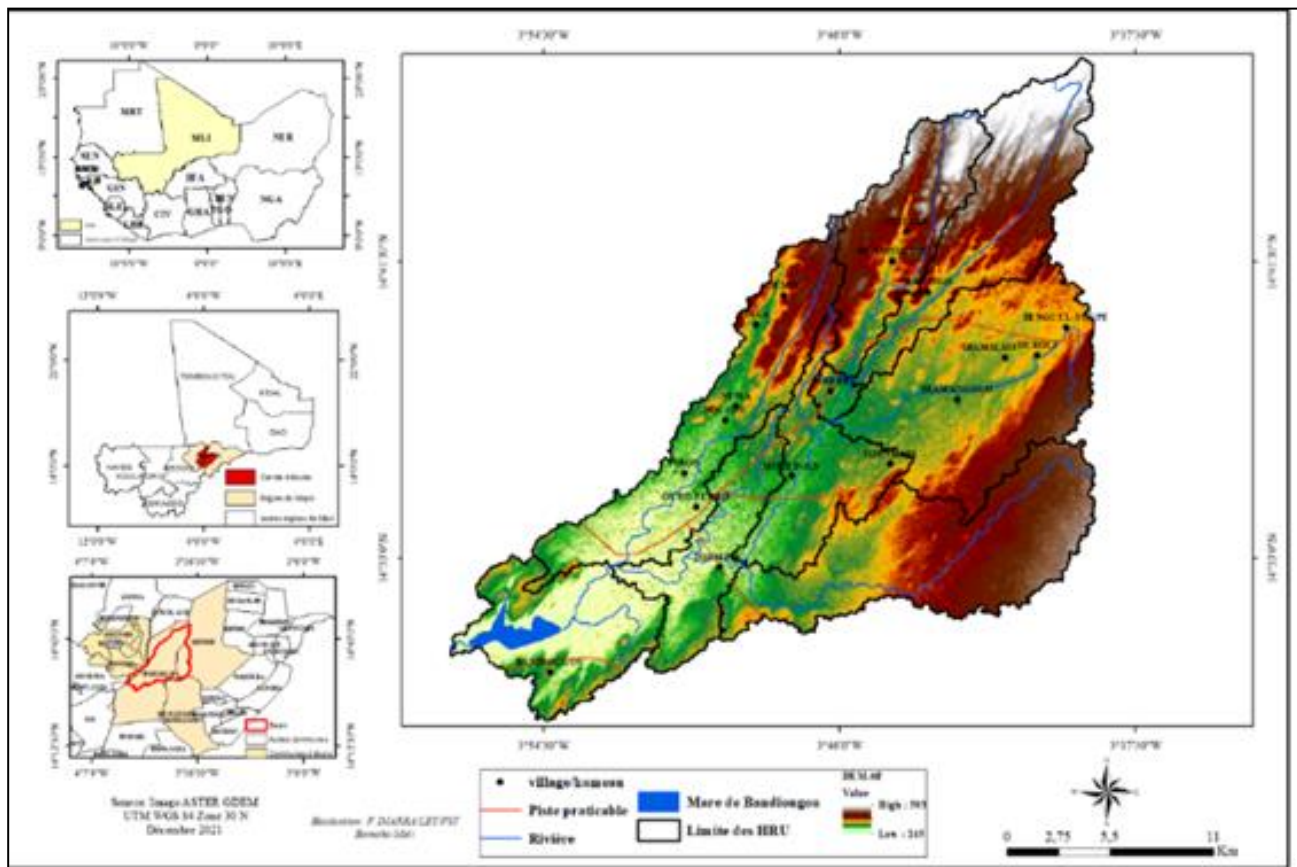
3°54'30"W
3°46'0"W
3°37'30"W

10°0'0"W
0°0'0"
10°0'0"E

MRT
MLI
NER
SEN
GIN
BFA
NGA
CIV
GHA

10°0'0"W
0°0'0"
10°0'0"E

12°0'0"W
4°0'0"W
4°0'0"E

TOMBOUCTOU
KIDAL
GAO
MOPTI
Cercle d'étude
Région de Mopti
Autres régions du Mali

4°7'0"W
3°54'30"W
3°42'0"W

Bassin

4°7'0"W
3°54'30"W
3°42'0"W

Source: Image ASTER GDEM
UTM WGS 84 Zone 30 N
Décembre 2021

Réalisation : F. DIARRA LET/FST
Bamako (Mali)

• village/hameau
Piste praticable
Rivière
Mare de Bandiougou
Limite des HRU

DEM.tif
Value
High : 593
Low : 245

0 2,75 5,5 11 Km

3°54'30"W
3°46'0"W
3°37'30"W